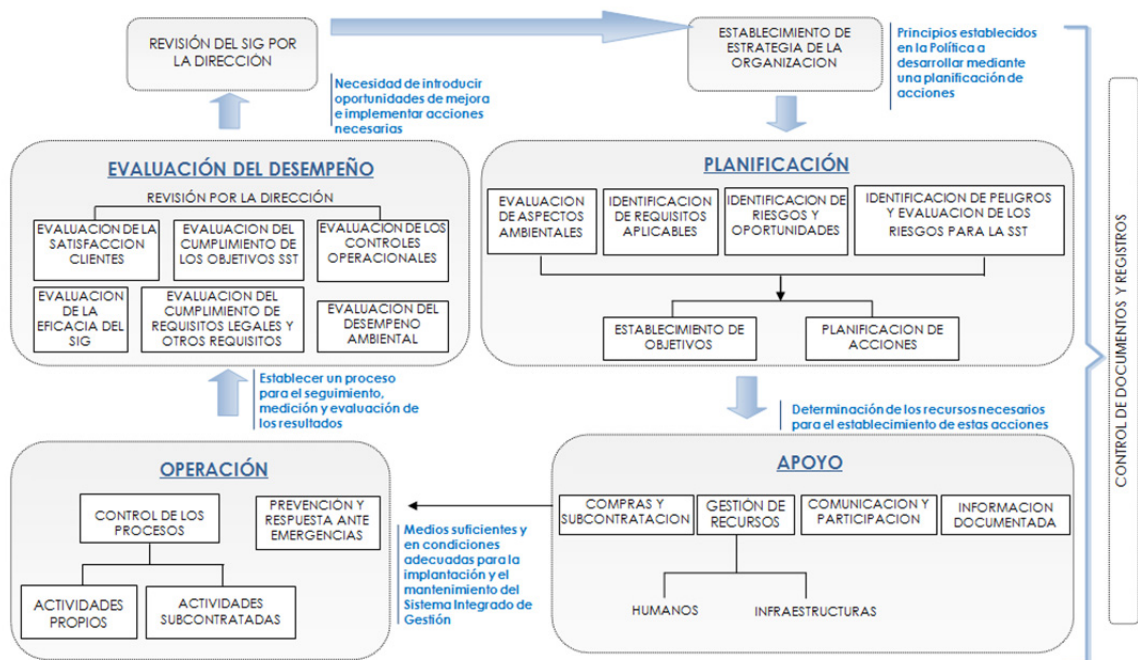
REVISIÓN DEL SIG POR LA DIRECCIÓN

ESTABLECIMIENTO DE ESTRATEGIA DE LA ORGANIZACION

Principios establecidos en la Política a desarrollar mediante una planificación de acciones

Necesidad de introducir oportunidades de mejora e implementar acciones necesarias

EVALUACIÓN DEL DESEMPEÑO

REVISIÓN POR LA DIRECCIÓN

EVALUACION DE LA SATISFACCION CLIENTES

EVALUACION DEL CUMPLIMIENTO DE LOS OBJETIVOS SST

EVALUACION DE LOS CONTROLES OPERACIONALES

EVALUACION DE LA EFICACIA DEL SIG

EVALUACION DEL CUMPLIMIENTO DE REQUISITOS LEGALES Y OTROS REQUISITOS

EVALUACION DEL DESEMPENO AMBIENTAL

PLANIFICACIÓN

EVALUACION DE ASPECTOS AMBIENTALES

IDENTIFICACION DE REQUISITOS APLICABLES

IDENTIFICACION DE RIESGOS Y OPORTUNIDADES

IDENTIFICACION DE PELIGROS Y EVALUACION DE LOS RIESGOS PARA LA SST

ESTABLECIMIENTO DE OBJETIVOS

PLANIFICACION DE ACCIONES

Establecer un proceso para el seguimiento, medición y evaluación de los resultados

Determinación de los recursos necesarios para el establecimiento de estas acciones

OPERACIÓN

CONTROL DE LOS PROCESOS

PREVENCION Y RESPUESTA ANTE EMERGENCIAS

ACTIVIDADES PROPIOS

ACTIVIDADES SUBCONTRATADAS

Medios suficientes y en condiciones adecuadas para la implantación y el mantenimiento del Sistema Integrado de Gestión

APOYO

COMPRAS Y SUBCONTRATACION

GESTIÓN DE RECURSOS

COMUNICACION Y PARTICIPACION

INFORMACION DOCUMENTADA

HUMANOS

INFRAESTRUCTURAS

CONTROL DE DOCUMENTOS Y REGISTROS